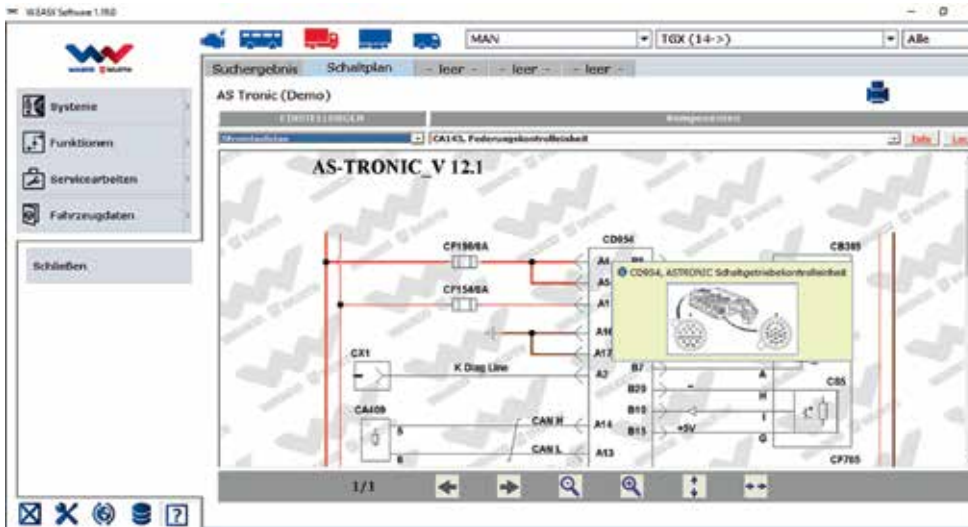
W.EASY Software 1.19.0

MAN
TGX (14->)
Alle

Suchergebnis
Schaltplan
- leer -
- leer -
- leer -

AS Tronic (Demo)

Systeme
Funktionen
Servicearbeiten
Fahrzeugdaten

Schließen

EINSTELLUNGEN
Komponenten
Stromlaufplan
CA143, Federungskontrolleinheit
Info

AS-TRONIC_V 12.1

CF196/6A
CF154/6A
CD934
CB305
A4
A5
A1
A16
A17
A2
B7
B20
B10
B15
CX1
K Diag Line
CA409
CAN H
CAN L
A14
A13
+5V
A
H
I
G
CB5
CP765

CD934, ASTRONIC Schaltgetriebekontrolleinheit

1/1